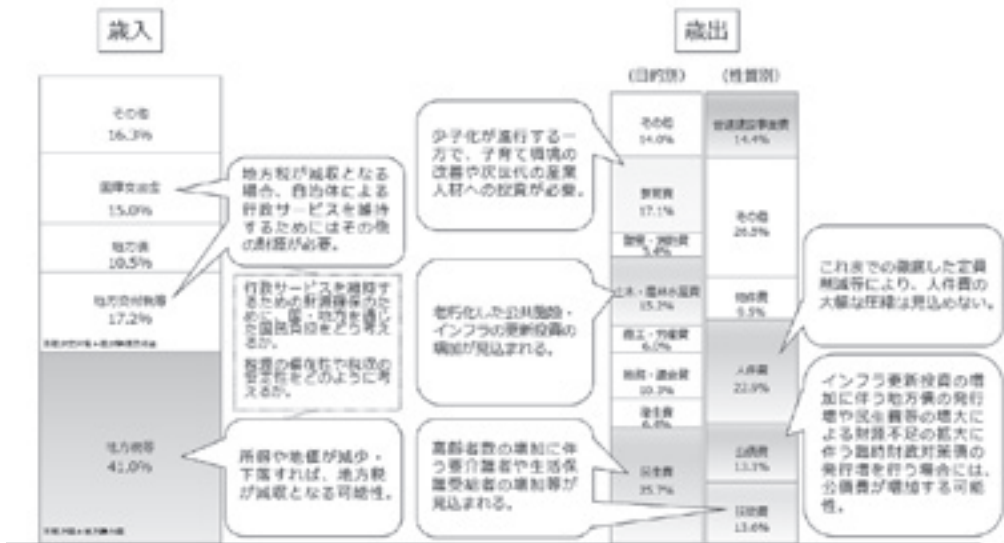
歳入

その他
16.3%

国庫支出金
15.0%

地方債
10.5%

地方交付税等
17.2%

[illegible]

地方税等
41.0%

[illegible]

地方税が減収となる場合、自治体による行政サービスを維持するためにはその他の財源が必要。

行政サービスを維持するための財源確保のために、国・地方を通じた国民負担をどう考えるか。
整理の優先化や税源の変化をどのように考えるか。

所得や地価が減少・下落すれば、地方税が減収となる可能性。

歳出

(目的別)　(性質別)

少子化が進行する一方で、子育て環境の改善や次世代の産業人材への投資が必要。

老朽化した公共施設・インフラの更新投資の増加が見込まれる。

高齢者数の増加に伴う要介護者や生活保護受給者の増加等が見込まれる。

その他
14.0%

教育費
17.1%

警察・消防費
5.4%

土木・農林水産費
15.3%

商工・労働費
6.0%

総務・議会費
10.3%

衛生費
6.4%

民生費
25.7%

普通建設事業費
14.4%

その他
26.5%

物件費
9.5%

人件費
22.9%

公債費
13.1%

扶助費
13.6%

これまでの徹底した定員削減等により、人件費の大幅な圧縮は見込めない。

インフラ更新投資の増加に伴う地方債の発行増や民生費等の増大による財源不足の拡大に伴う臨時財政対策債の発行増を行う場合には、公債費が増加する可能性。